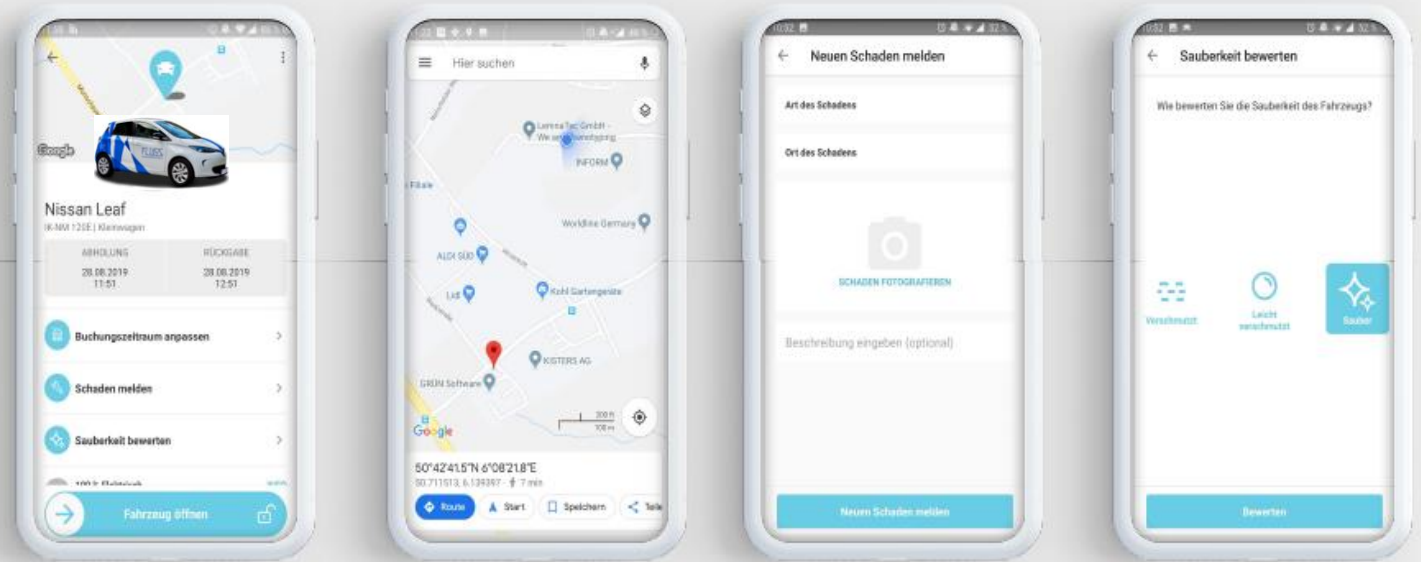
Nissan Leaf
IK-NM 120E | Kleinwagen

ABHOLUNG
28.08.2019
11:51

RÜCKGABE
28.08.2019
12:51

Buchungszeitraum anpassen

Schaden melden

Sauberkeit bewerten

Fahrzeug öffnen

Hier suchen

Lemma Tec GmbH - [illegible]

INFORM

Filiale

Worldline Germany

ALDI SÜD

Lidl

Kohl Gartengeräte

KISTERS AG

GRÜN Software

Google

50°42'41.5"N 6°08'21.8"E
50.711513, 6.139397 · 7 min

Route
Start
Speichern
Teile

Neuen Schaden melden

Art des Schadens

Ort des Schadens

SCHADEN FOTOGRAFIEREN

Beschreibung eingeben (optional)

Neuen Schaden melden

Sauberkeit bewerten

Wie bewerten Sie die Sauberkeit des Fahrzeugs?

Verschmutzt

Leicht verschmutzt

Sauber

Bewerten